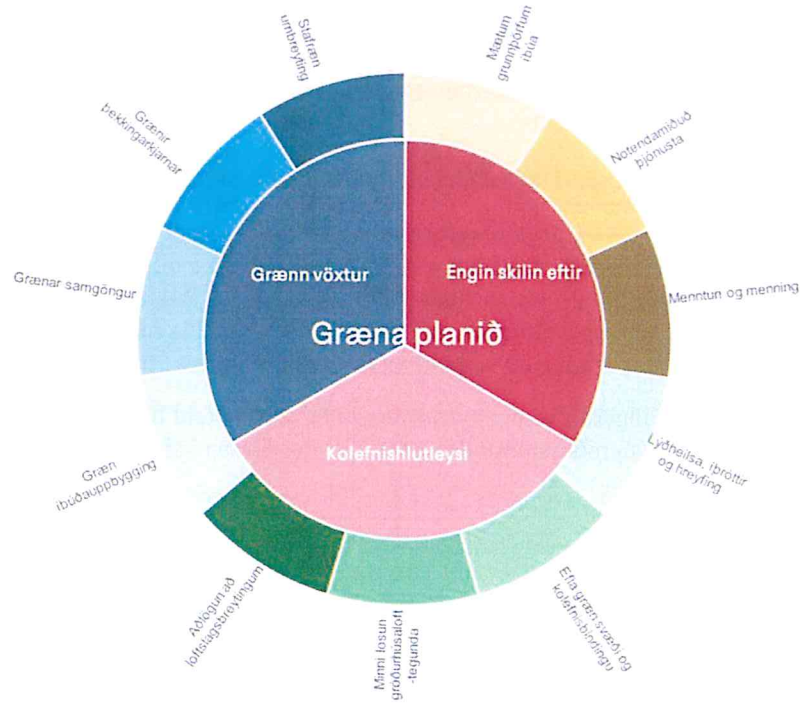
Stafræn umbreyting

Mætum grunnþörfum íbúa

Notendamiðuð þjónusta

Grænir þekkingarkjarnar

Grænn vöxtur

Engin skilin eftir

Grænar samgöngur

Menntun og menning

Græna planið

Kolefnishlutleysi

Lýðheilsa, íþróttir og hreyfing

Græn íbúðauppbygging

Aðlögun að loftslagsbreytingum

Minni losun gróðurhúsaloft-tegunda

Efla græn svæði og kolefnisbindingu